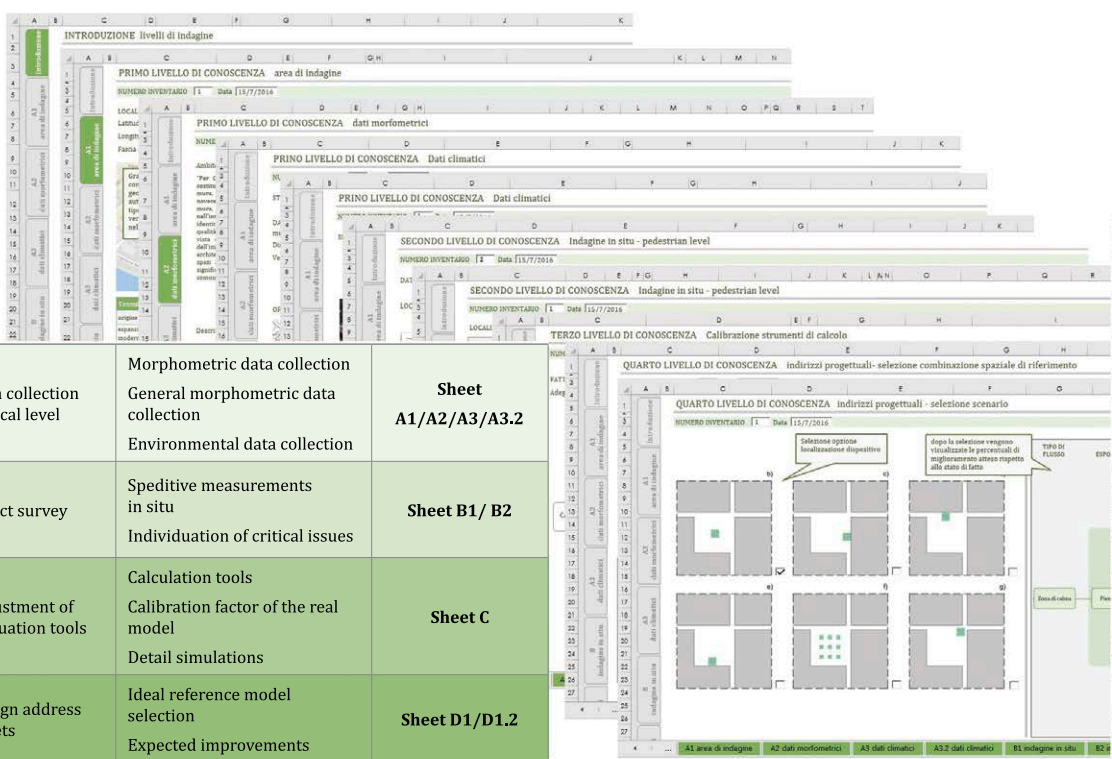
INTRODUZIONE livelli di indagine

PRIMO LIVELLO DI CONOSCENZA area di indagine

NUMERO INVENTARIO 1 Data 15/7/2016

PRIMO LIVELLO DI CONOSCENZA dati morfometrici

PRIMO LIVELLO DI CONOSCENZA Dati climatici

PRIMO LIVELLO DI CONOSCENZA Dati climatici

SECONDO LIVELLO DI CONOSCENZA Indagine in situ - pedestrian level

NUMERO INVENTARIO 2 Data 15/7/2016

SECONDO LIVELLO DI CONOSCENZA Indagine in situ - pedestrian level

NUMERO INVENTARIO 1 Data 15/7/2016

TERZO LIVELLO DI CONOSCENZA Calibrazione strumenti di calcolo

QUARTO LIVELLO DI CONOSCENZA indirizzi progettuali- selezione combinazione spaziale di riferimento

QUARTO LIVELLO DI CONOSCENZA indirizzi progettuali - selezione scenario

NUMERO INVENTARIO 1 Data 15/7/2016

Selezione opzione localizzazione dispositivo

dopo la selezione vengono visualizzate le percentuali di miglioramento atteso rispetto allo stato di fatto

TIPO DI FLUSSO

Zona di calma

Introduzione

A1 area di indagine

A2 dati morfometrici

A3 dati climatici

B indagine in situ

| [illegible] collection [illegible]cal level | Morphometric data collection<br>General morphometric data collection<br>Environmental data collection | Sheet A1/A2/A3/A3.2 |
|---|---|---|
| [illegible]ct survey | Speditive measurements in situ<br>Individuation of critical issues | Sheet B1/ B2 |
| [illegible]ustment of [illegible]uation tools | Calculation tools<br>Calibration factor of the real model<br>Detail simulations | Sheet C |
| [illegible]gn address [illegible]ts | Ideal reference model selection<br>Expected improvements | Sheet D1/D1.2 |

A1 area di indagine | A2 dati morfometrici | A3 dati climatici | A3.2 dati climatici | B1 indagine in situ | B2 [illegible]